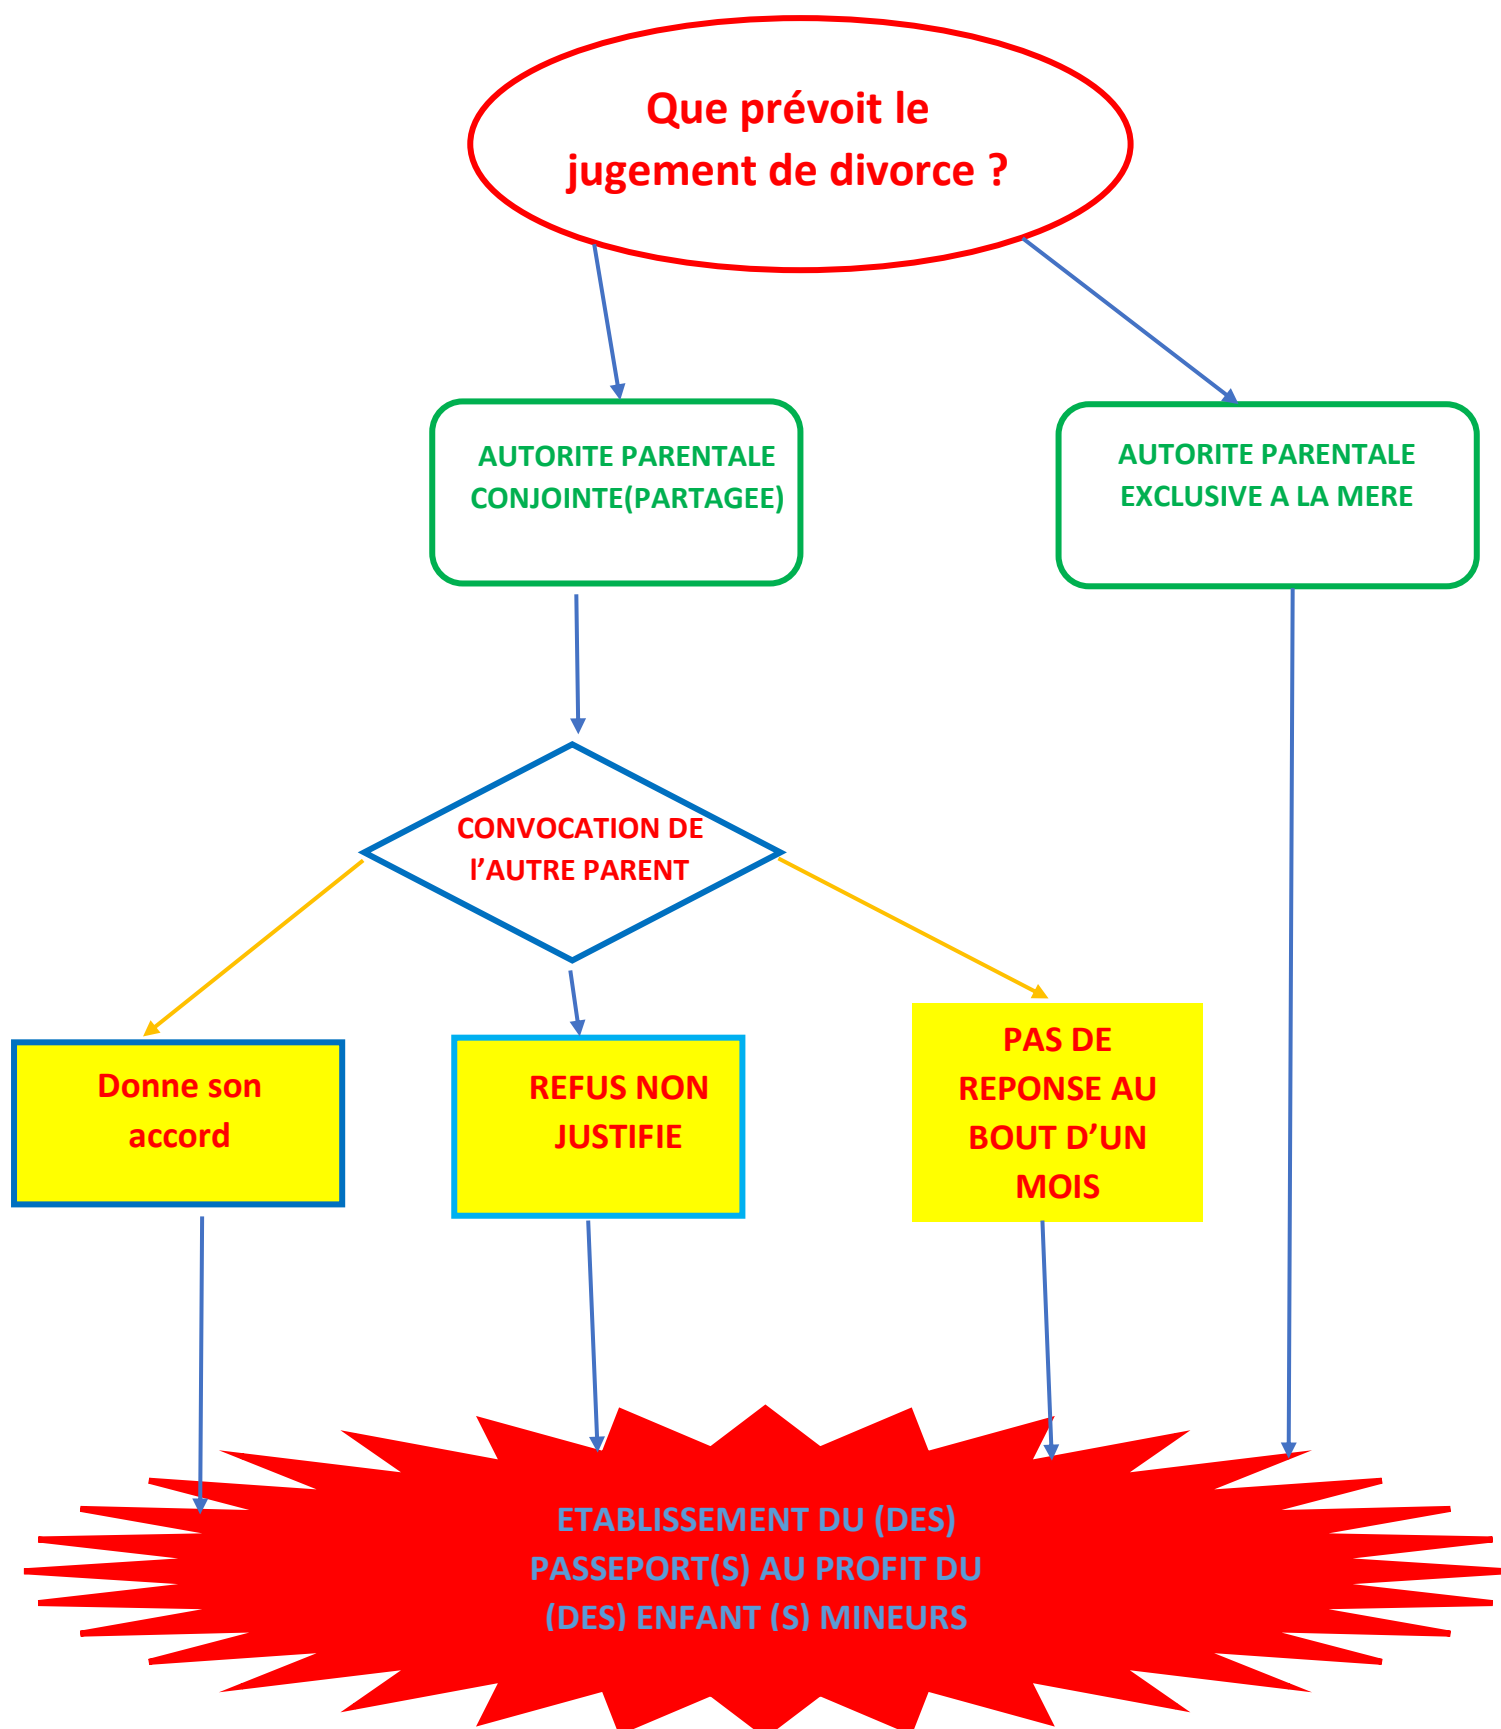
Que prévoit le jugement de divorce ?

AUTORITE PARENTALE CONJOINTE(PARTAGEE)

AUTORITE PARENTALE EXCLUSIVE A LA MERE

CONVOCATION DE l'AUTRE PARENT

Donne son accord

REFUS NON JUSTIFIE

PAS DE REPONSE AU BOUT D'UN MOIS

ETABLISSEMENT DU (DES) PASSEPORT(S) AU PROFIT DU (DES) ENFANT (S) MINEURS